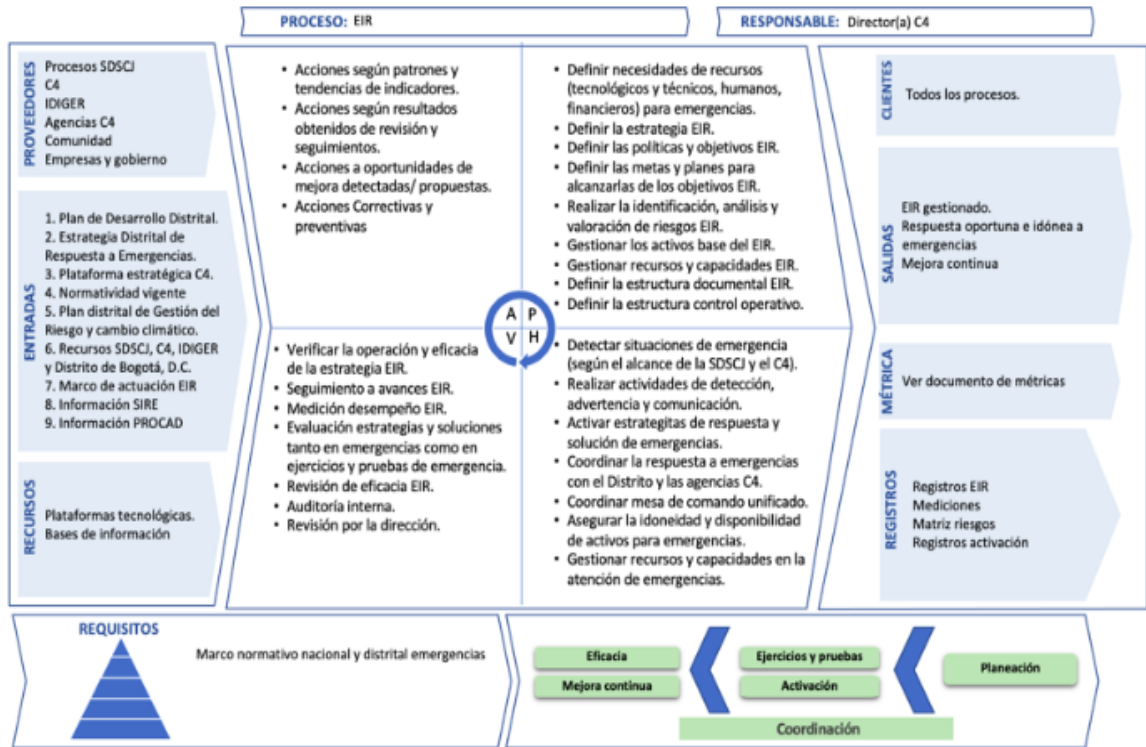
PROCESO: EIR

RESPONSABLE: Director(a) C4

PROVEEDORES

Procesos SDSCJ
C4
IDIGER
Agencias C4
Comunidad
Empresas y gobierno

ENTRADAS

1. Plan de Desarrollo Distrital.
2. Estrategia Distrital de Respuesta a Emergencias.
3. Plataforma estratégica C4.
4. Normatividad vigente
5. Plan distrital de Gestión del Riesgo y cambio climático.
6. Recursos SDSCJ, C4, IDIGER y Distrito de Bogotá, D.C.
7. Marco de actuación EIR
8. Información SIRE
9. Información PROCAD

RECURSOS

Plataformas tecnológicas.
Bases de información

- Acciones según patrones y tendencias de indicadores.
- Acciones según resultados obtenidos de revisión y seguimientos.
- Acciones a oportunidades de mejora detectadas/ propuestas.
- Acciones Correctivas y preventivas

- Definir necesidades de recursos (tecnológicos y técnicos, humanos, financieros) para emergencias.
- Definir la estrategia EIR.
- Definir las políticas y objetivos EIR.
- Definir las metas y planes para alcanzarlas de los objetivos EIR.
- Realizar la identificación, análisis y valoración de riesgos EIR.
- Gestionar los activos base del EIR.
- Gestionar recursos y capacidades EIR.
- Definir la estructura documental EIR.
- Definir la estructura control operativo.

A P
V H

- Verificar la operación y eficacia de la estrategia EIR.
- Seguimiento a avances EIR.
- Medición desempeño EIR.
- Evaluación estrategias y soluciones tanto en emergencias como en ejercicios y pruebas de emergencia.
- Revisión de eficacia EIR.
- Auditoría interna.
- Revisión por la dirección.

- Detectar situaciones de emergencia (según el alcance de la SDSCJ y el C4).
- Realizar actividades de detección, advertencia y comunicación.
- Activar estrategitas de respuesta y solución de emergencias.
- Coordinar la respuesta a emergencias con el Distrito y las agencias C4.
- Coordinar mesa de comando unificado.
- Asegurar la idoneidad y disponibilidad de activos para emergencias.
- Gestionar recursos y capacidades en la atención de emergencias.

CLIENTES

Todos los procesos.

SALIDAS

EIR gestionado.
Respuesta oportuna e idónea a emergencias
Mejora continua

MÉTRICA

Ver documento de métricas

REGISTROS

Registros EIR
Mediciones
Matriz riesgos
Registros activación

REQUISITOS

Marco normativo nacional y distrital emergencias

Eficacia
Mejora continua
Ejercicios y pruebas
Activación
Planeación
Coordinación